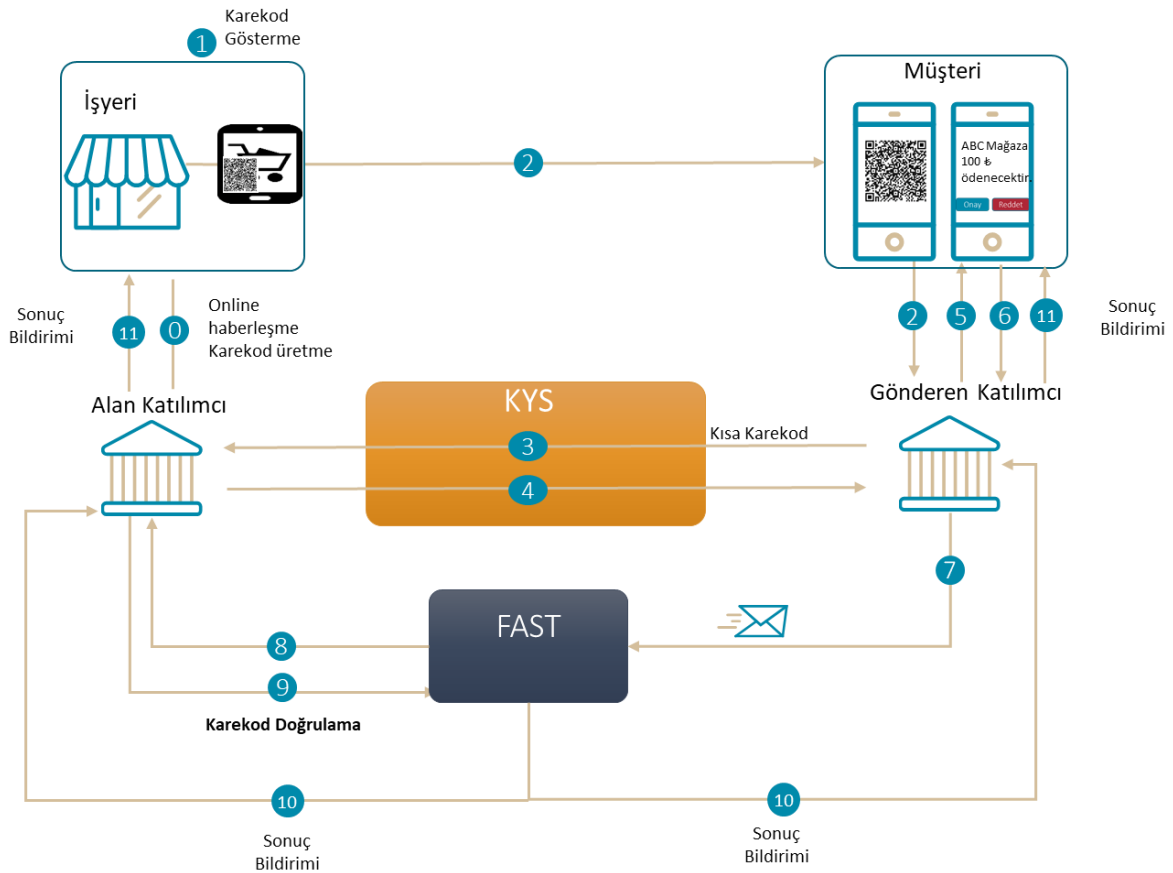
1 Karekod Gösterme

İşyeri

2

Müşteri

ABC Mağaza 100 ₺ ödenecektir

Onay Reddet

Sonuç Bildirimi

11

0

Online haberleşme Karekod üretme

2 5 6 11

Sonuç Bildirimi

Alan Katılımcı

KYS

3

Kısa Karekod

4

Gönderen Katılımcı

7

FAST

8

9

Karekod Doğrulama

10

Sonuç Bildirimi

10

Sonuç Bildirimi